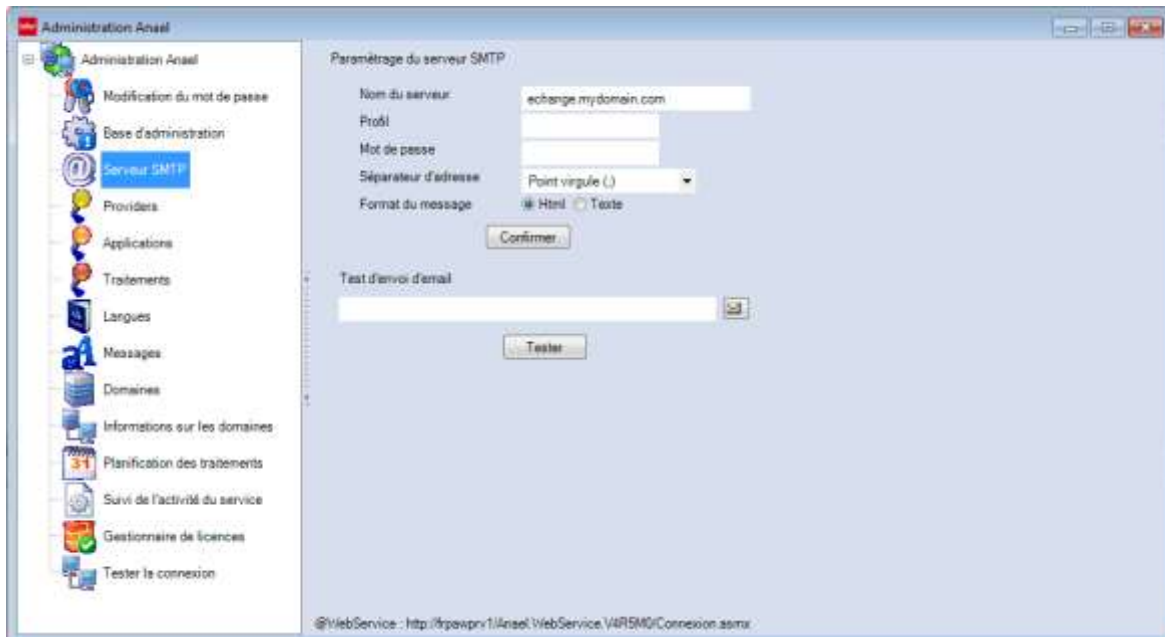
Administration Anael

Administration Anael
Modification du mot de passe
Base d'administration
Serveur SMTP
Providers
Applications
Traitements
Langues
Messages
Domaines
Informations sur les domaines
Planification des traitements
Suivi de l'activité du service
Gestionnaire de licences
Tester la connexion

Paramétrage du serveur SMTP

Nom du serveur echange.mydomain.com
Profil
Mot de passe
Séparateur d'adresse Point virgule (;)
Format du message Html Texte

Confirmer

Test d'envoi d'email

Tester

@WebService : http://frpawprv1/Anael.WebService.V4R5M0/Connexion.asmx